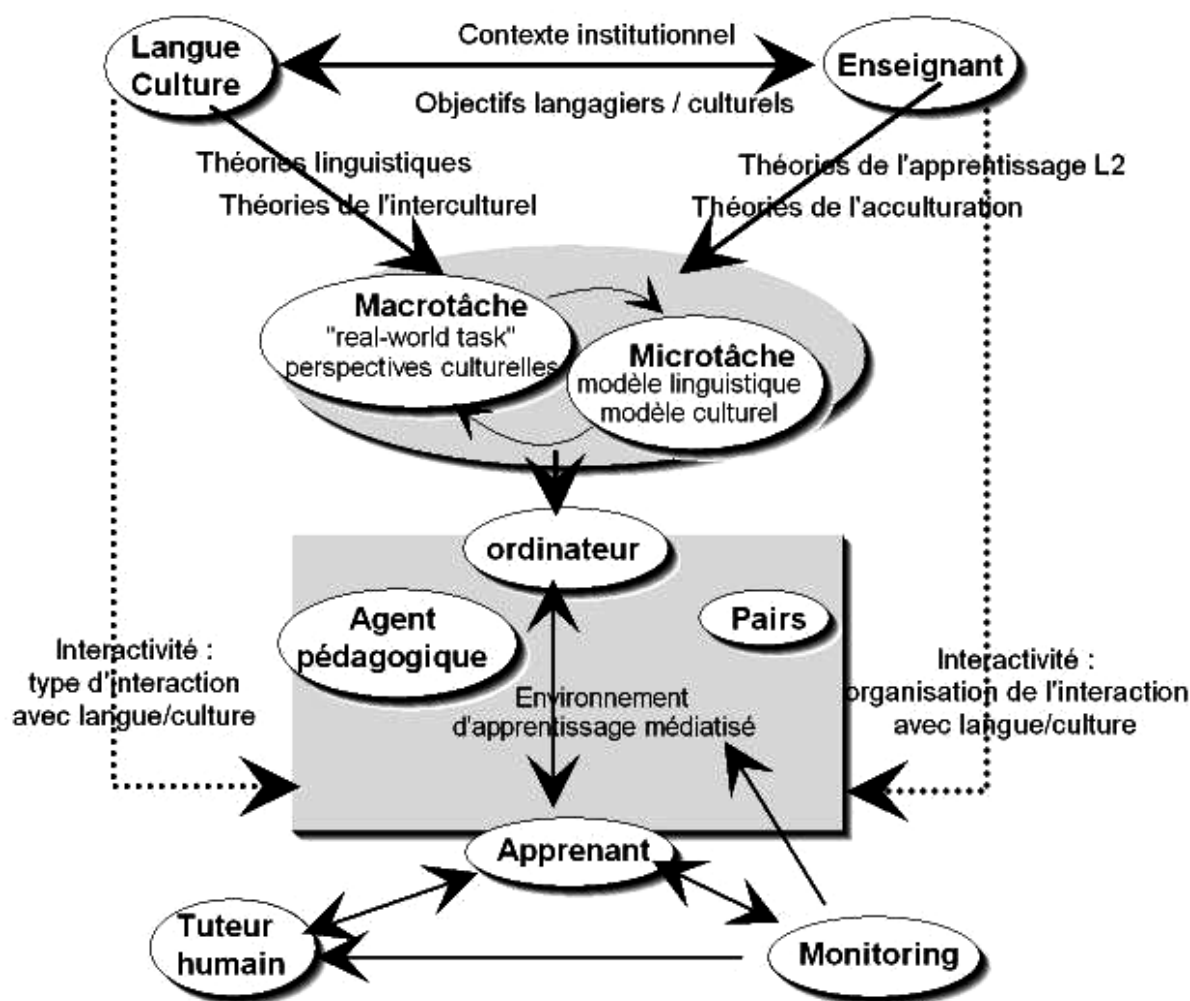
Langue Culture

Contexte institutionnel

Objectifs langagiers / culturels

Enseignant

Théories linguistiques

Théories de l'interculturel

Théories de l'apprentissage L2

Théories de l'acculturation

Macrotâche
"real-world task"
perspectives culturelles

Microtâche
modèle linguistique
modèle culturel

ordinateur

Agent pédagogique

Pairs

Interactivité :
type d'interaction
avec langue/culture

Environnement
d'apprentissage médiatisé

Interactivité :
organisation de l'interaction
avec langue/culture

Apprenant

Tuteur humain

Monitoring